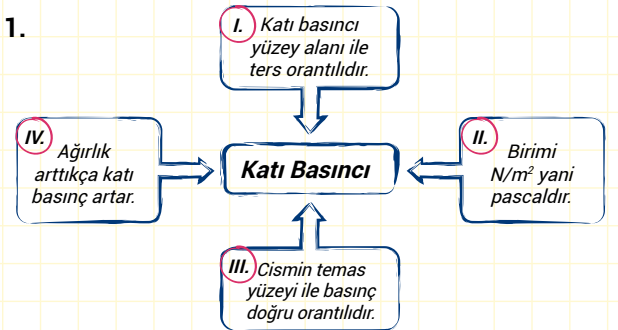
1.

I. Katı basıncı yüzey alanı ile ters orantılıdır.

IV. Ağırlık arttıkça katı basınç artar.

Katı Basıncı

II. Birimi N/$m^2$ yani pascaldır.

III. Cismin temas yüzeyi ile basınç doğru orantılıdır.